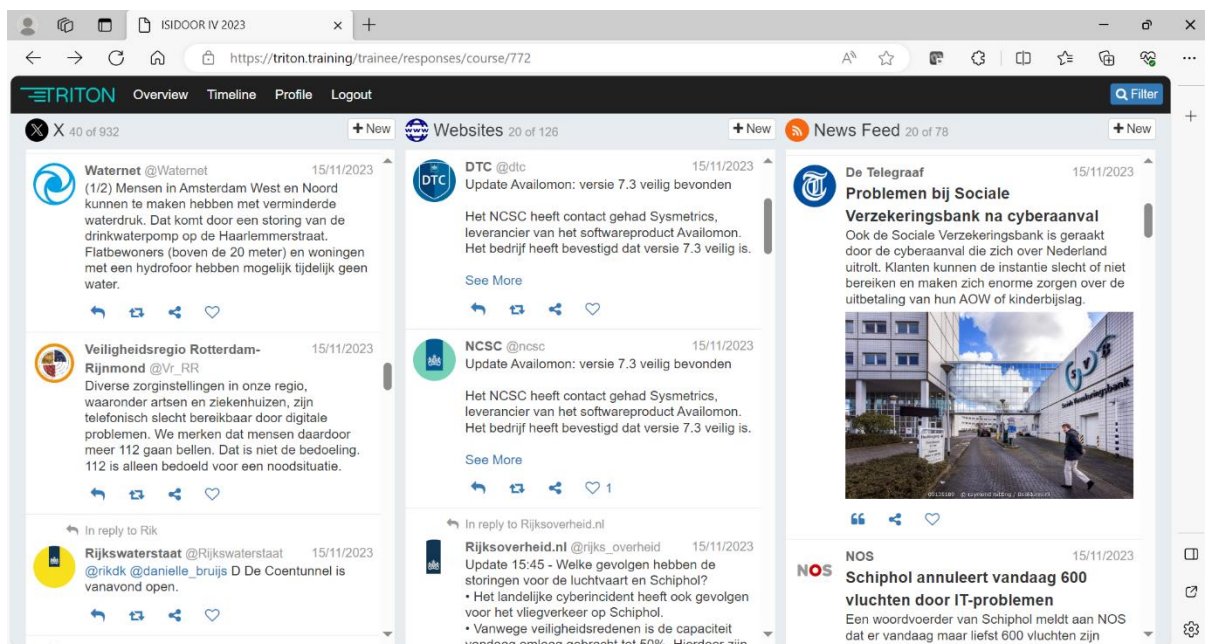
ISIDOOR IV 2023

https://triton.training/trainee/responses/course/772

TRITON Overview Timeline Profile Logout

Filter

X 40 of 932 + New

Websites 20 of 126 + New

News Feed 20 of 78 + New

Waternet @Waternet 15/11/2023
(1/2) Mensen in Amsterdam West en Noord kunnen te maken hebben met verminderde waterdruk. Dat komt door een storing van de drinkwaterpomp op de Haarlemmerstraat. Flatbewoners (boven de 20 meter) en woningen met een hydrofoor hebben mogelijk tijdelijk geen water.

Veiligheidsregio Rotterdam-Rijnmond @Vr_RR 15/11/2023
Diverse zorginstellingen in onze regio, waaronder artsen en ziekenhuizen, zijn telefonisch slecht bereikbaar door digitale problemen. We merken dat mensen daardoor meer 112 gaan bellen. Dat is niet de bedoeling. 112 is alleen bedoeld voor een noodsituatie.

In reply to Rik

Rijkswaterstaat @Rijkswaterstaat 15/11/2023
@rikdk @danielle_bruijs D De Coentunnel is vanavond open.

DTC @dtc 15/11/2023
Update Availomon: versie 7.3 veilig bevonden

Het NCSC heeft contact gehad Symetrics, leverancier van het softwareproduct Availomon. Het bedrijf heeft bevestigd dat versie 7.3 veilig is.

See More

NCSC @ncsc 15/11/2023
Update Availomon: versie 7.3 veilig bevonden

Het NCSC heeft contact gehad Symetrics, leverancier van het softwareproduct Availomon. Het bedrijf heeft bevestigd dat versie 7.3 veilig is.

See More

1

In reply to Rijksoverheid.nl

Rijksoverheid.nl @rijks_overheid 15/11/2023
Update 15:45 - Welke gevolgen hebben de storingen voor de luchtvaart en Schiphol?
• Het landelijke cyberincident heeft ook gevolgen voor het vliegverkeer op Schiphol.
• Vanwege veiligheidsredenen is de capaciteit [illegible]

De Telegraaf 15/11/2023
Problemen bij Sociale Verzekeringsbank na cyberaanval
Ook de Sociale Verzekeringsbank is geraakt door de cyberaanval die zich over Nederland uitrolt. Klanten kunnen de instantie slecht of niet bereiken en maken zich enorme zorgen over de uitbetaling van hun AOW of kinderbijslag.

NOS 15/11/2023
Schiphol annuleert vandaag 600 vluchten door IT-problemen
Een woordvoerder van Schiphol meldt aan NOS dat er vandaag maar liefst 600 vluchten zijn